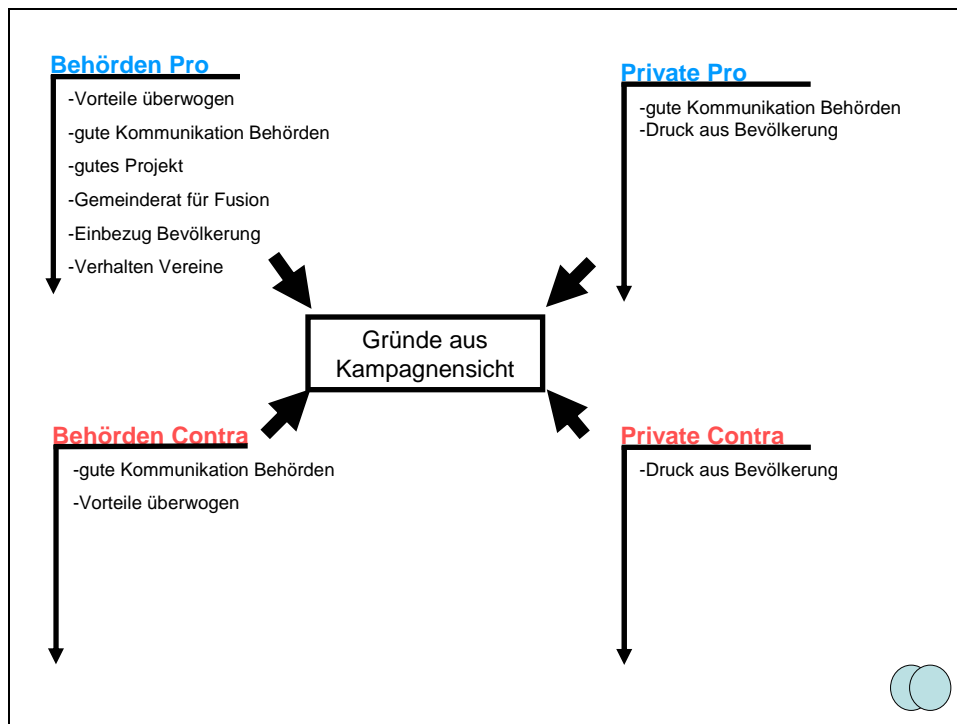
Behörden Pro
-Vorteile überwogen
-gute Kommunikation Behörden
-gutes Projekt
-Gemeinderat für Fusion
-Einbezug Bevölkerung
-Verhalten Vereine

Private Pro
-gute Kommunikation Behörden
-Druck aus Bevölkerung

Gründe aus Kampagnensicht

Behörden Contra
-gute Kommunikation Behörden
-Vorteile überwogen

Private Contra
-Druck aus Bevölkerung